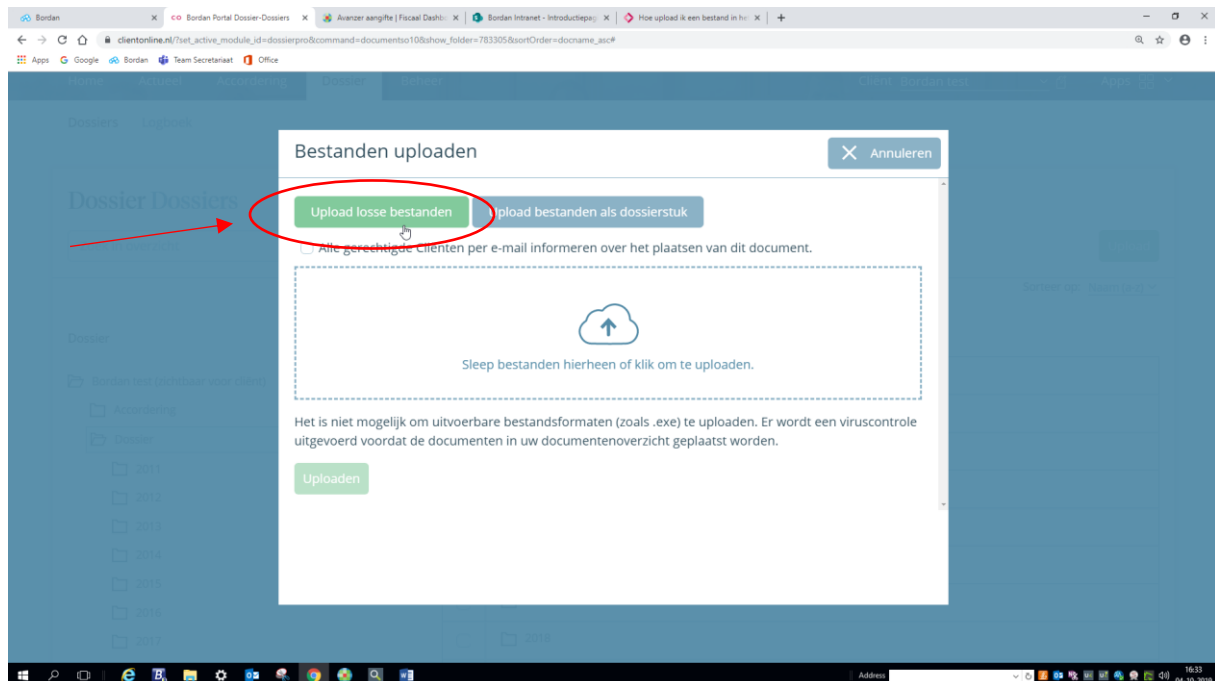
Bordan
Bordan Portal Dossier-Dossiers
Avanzer aangifte | Fiscaal Dashb
Bordan Intranet - Introductiepag
Hoe upload ik een bestand in he
clientonline.nl/?set_active_module_id=dossierpro&command=documentso10&show_folder=783305&sortOrder=docname_asc#
Apps Google Bordan Team Secretariaat Office

Bestanden uploaden
Annuleren

Upload losse bestanden
Upload bestanden als dossierstuk
Alle gerechtigde Clienten per e-mail informeren over het plaatsen van dit document.

Sleep bestanden hierheen of klik om te uploaden.

Het is niet mogelijk om uitvoerbare bestandsformaten (zoals .exe) te uploaden. Er wordt een viruscontrole uitgevoerd voordat de documenten in uw documentenoverzicht geplaatst worden.

Uploaden

Address
16:33